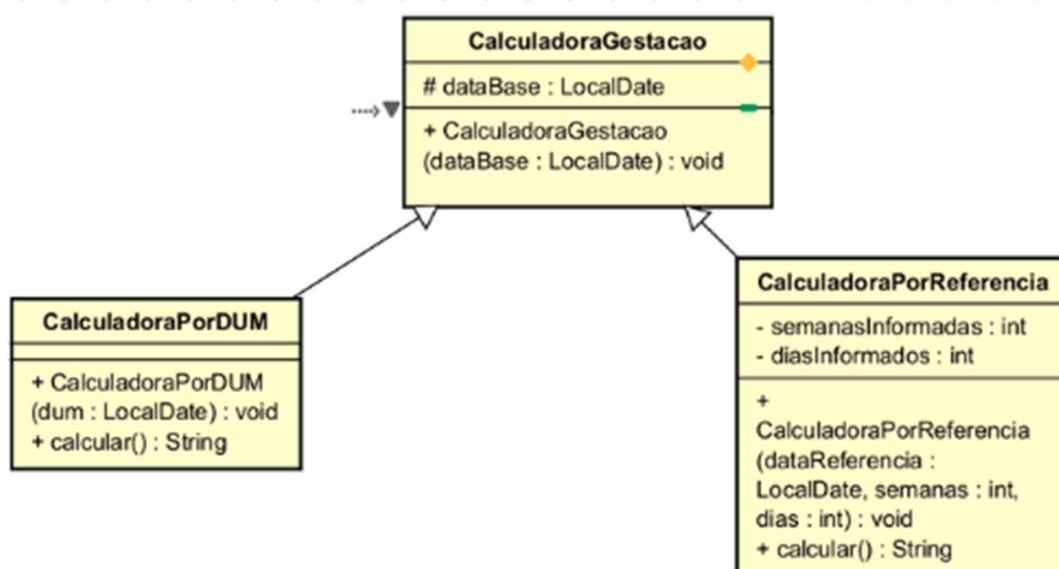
CalculadoraGestacao

# dataBase : LocalDate

+ CalculadoraGestacao (dataBase : LocalDate) : void

CalculadoraPorDUM

+ CalculadoraPorDUM (dum : LocalDate) : void
+ calcular() : String

CalculadoraPorReferencia

- semanasInformadas : int
- diasInformados : int

+ CalculadoraPorReferencia (dataReferencia : LocalDate, semanas : int, dias : int) : void
+ calcular() : String